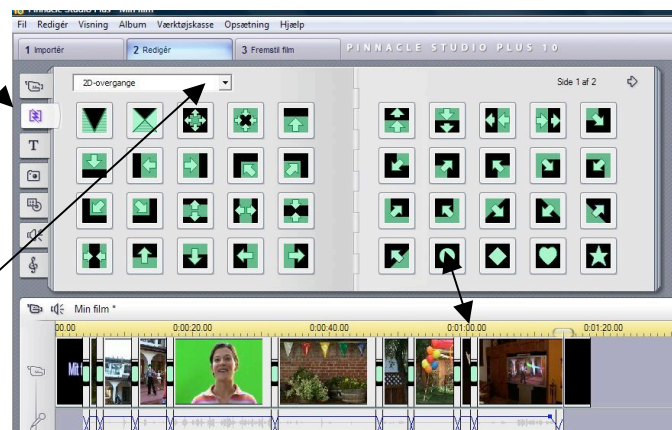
Pinnacle Studio Plus - Min film

Fil Redigér Visning Album Værktøjskasse Opsætning Hjælp

1 Importér 2 Redigér 3 Fremstil film

PINNACLE STUDIO PLUS 10

2D-overgange

Side 1 af 2

T

Min film *

00.00 0:00:20.00 0:00:40.00 0:01:00.00 0:01:20.00

Mit